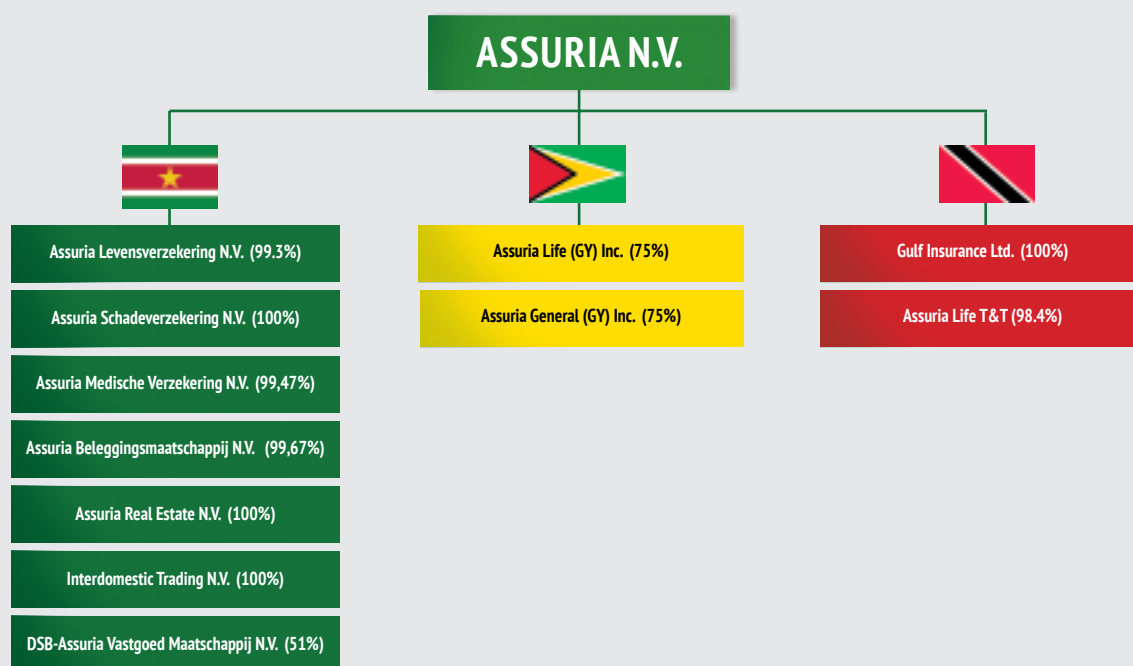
ASSURIA N.V.

Assuria Levensverzekering N.V. (99.3%)

Assuria Schadeverzekering N.V. (100%)

Assuria Medische Verzekering N.V. (99,47%)

Assuria Beleggingsmaatschappij N.V. (99,67%)

Assuria Real Estate N.V. (100%)

Interdomestic Trading N.V. (100%)

DSB-Assuria Vastgoed Maatschappij N.V. (51%)

Assuria Life (GY) Inc. (75%)

Assuria General (GY) Inc. (75%)

Gulf Insurance Ltd. (100%)

Assuria Life T&T (98.4%)